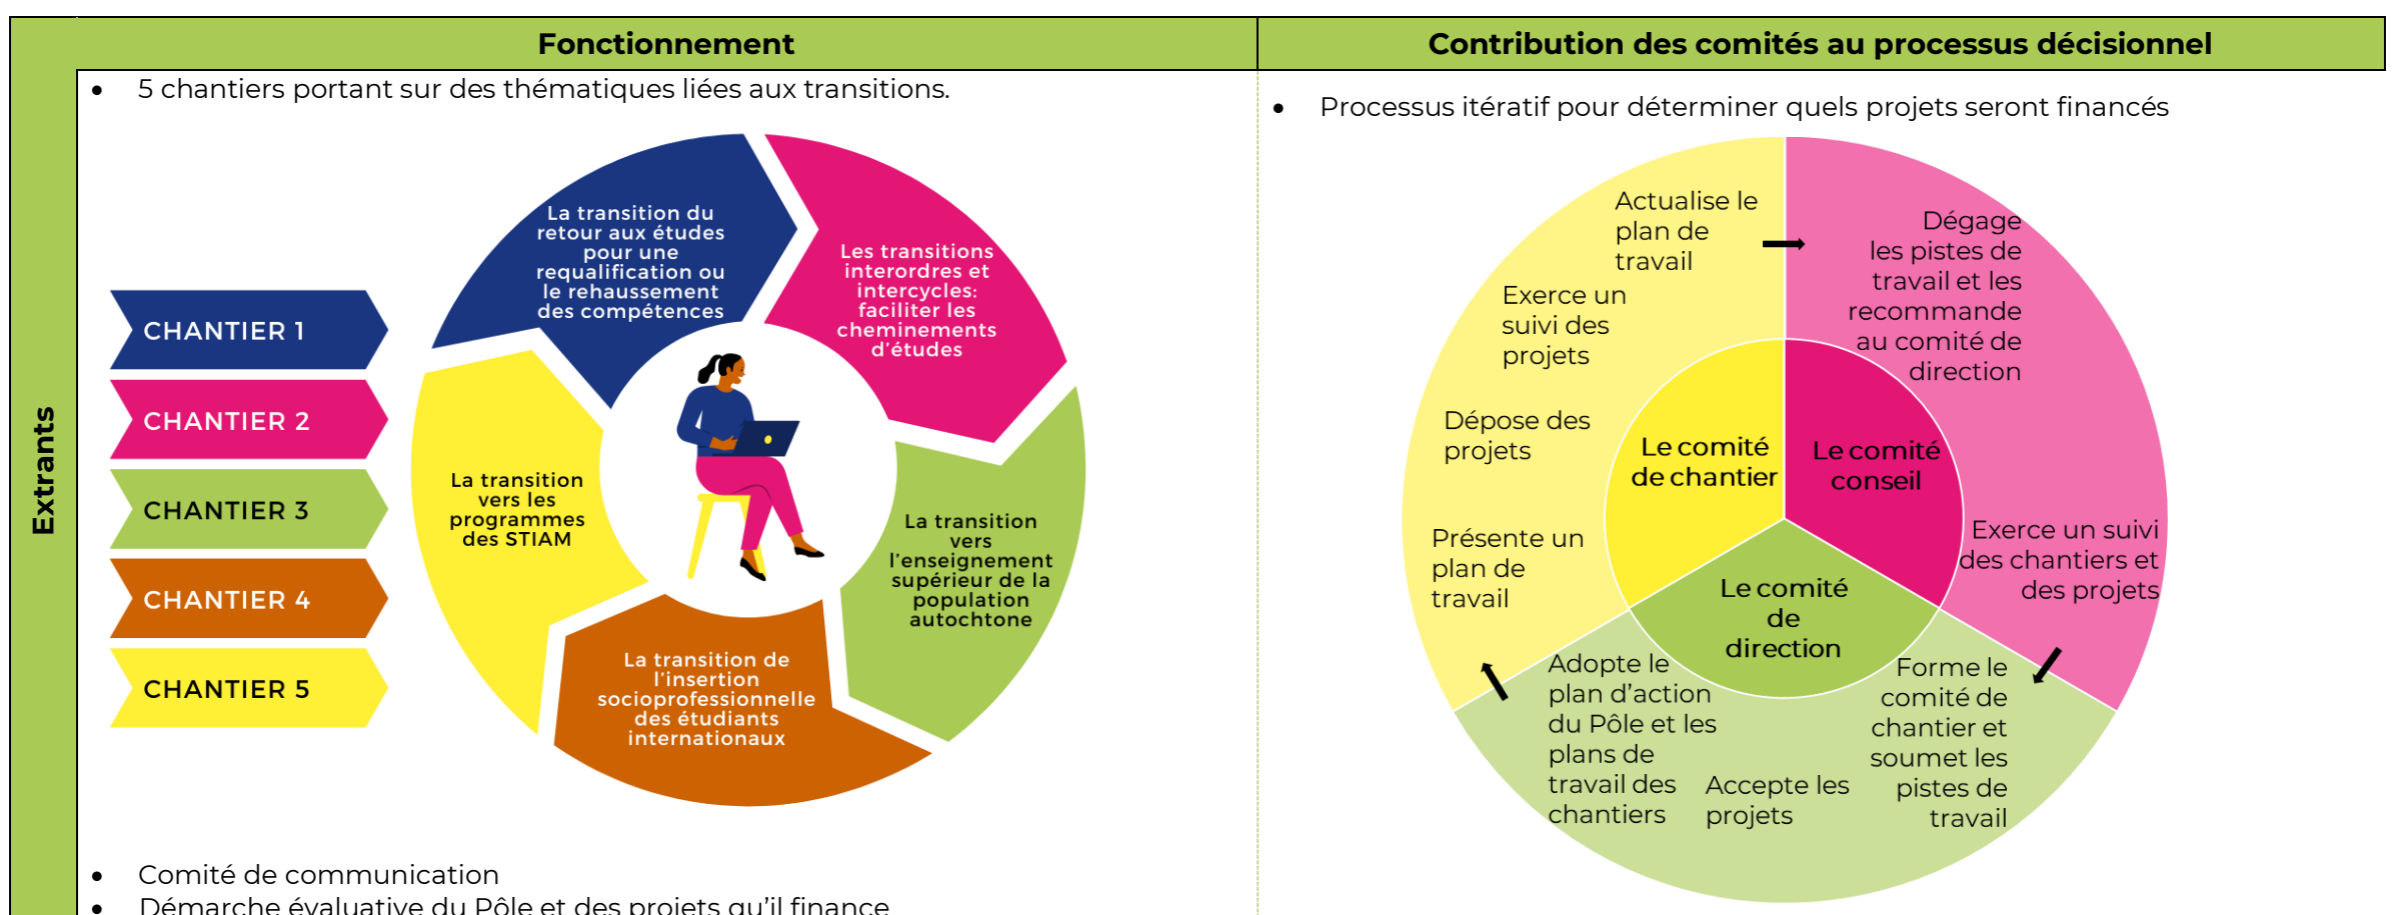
Extrants

| Fonctionnement | Contribution des comités au processus décisionnel |
|---|---|
| • 5 chantiers portant sur des thématiques liées aux transitions. | • Processus itératif pour déterminer quels projets seront financés |

CHANTIER 1
CHANTIER 2
CHANTIER 3
CHANTIER 4
CHANTIER 5

La transition du retour aux études pour une requalification ou le rehaussement des compétences

Les transitions interordres et intercycles: faciliter les cheminements d'études

La transition vers l'enseignement supérieur de la population autochtone

La transition de l'insertion socioprofessionnelle des étudiants internationaux

La transition vers les programmes des STIAM

Le comité de chantier

Le comité conseil

Le comité de direction

Actualise le plan de travail

Exerce un suivi des projets

Dépose des projets

Présente un plan de travail

Dégage les pistes de travail et les recommande au comité de direction

Exerce un suivi des chantiers et des projets

Forme le comité de chantier et soumet les pistes de travail

Accepte les projets

Adopte le plan d'action du Pôle et les plans de travail des chantiers

• Comité de communication
• Démarche évaluative du Pôle et des projets qu'il finance